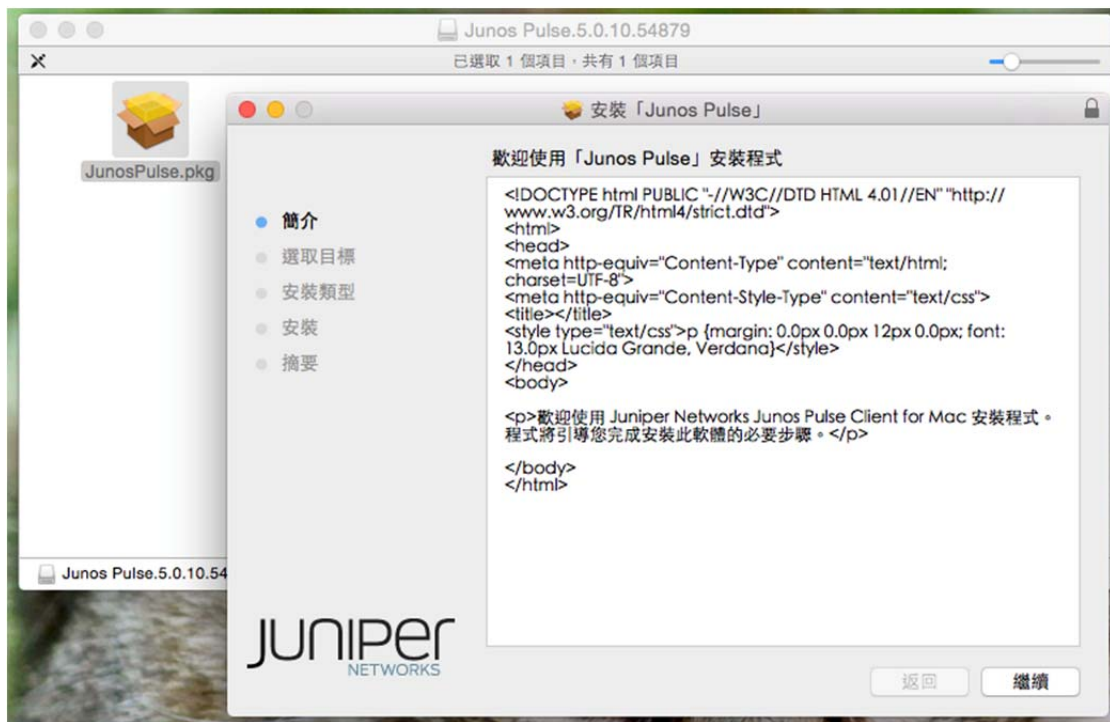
Junos Pulse.5.0.10.54879

已選取 1 個項目，共有 1 個項目

JunosPulse.pkg

安裝「Junos Pulse」

歡迎使用「Junos Pulse」安裝程式

簡介
選取目標
安裝類型
安裝
摘要

<!DOCTYPE html PUBLIC "-//W3C//DTD HTML 4.01//EN" "http://www.w3.org/TR/html4/strict.dtd">
<html>
<head>
<meta http-equiv="Content-Type" content="text/html; charset=UTF-8">
<meta http-equiv="Content-Style-Type" content="text/css">
<title></title>
<style type="text/css">p {margin: 0.0px 0.0px 12px 0.0px; font: 13.0px Lucida Grande, Verdana}</style>
</head>
<body>

<p>歡迎使用 Juniper Networks Junos Pulse Client for Mac 安裝程式。程式將引導您完成安裝此軟體的必要步驟。</p>

</body>
</html>

Junos Pulse.5.0.10.54

JUNIPer
NETWORKS

返回
繼續